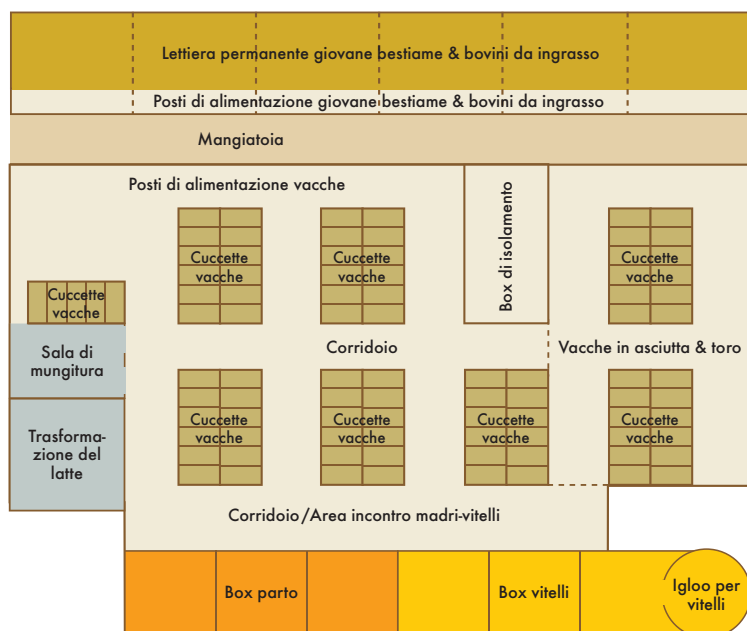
Lettiera permanente giovane bestiame & bovini da ingrasso

Posti di alimentazione giovane bestiame & bovini da ingrasso

Mangiatoia

Posti di alimentazione vacche

Box di isolamento

Cuccette vacche

Cuccette vacche

Cuccette vacche

Cuccette vacche

Sala di mungitura

Corridoio

Vacche in asciutta & toro

Trasformazione del latte

Cuccette vacche

Cuccette vacche

Cuccette vacche

Cuccette vacche

Corridoio/Area incontro madri-vitelli

Box parto

Box vitelli

Igloo per vitelli